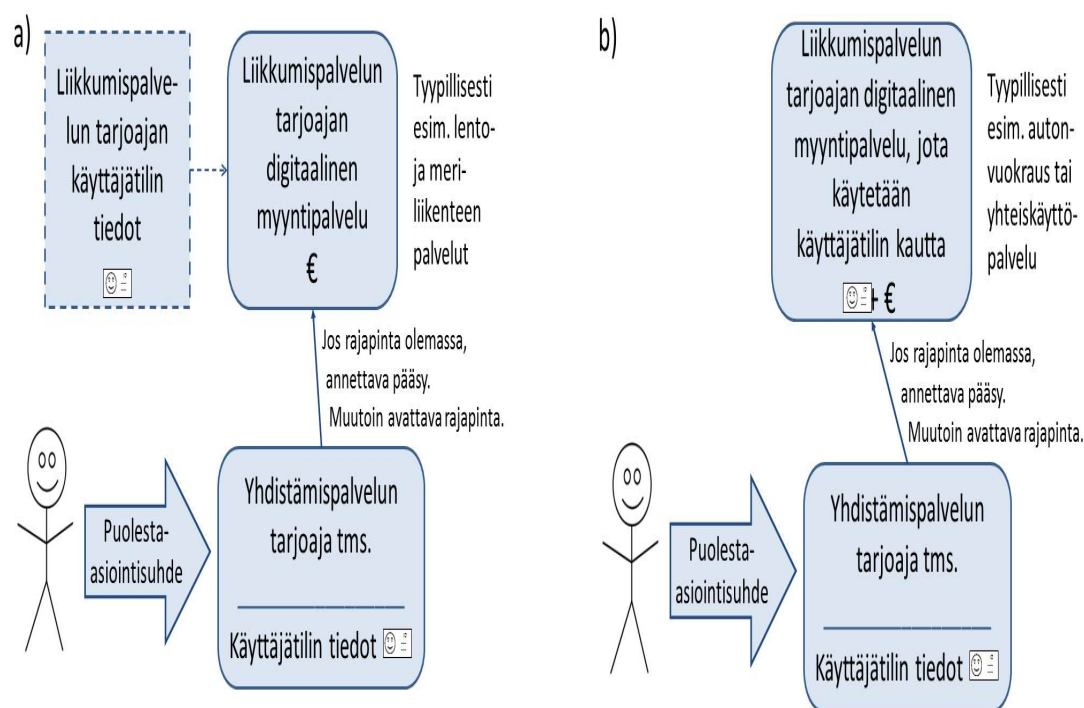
a)

Liikkumispalvelun tarjoajan käyttäjätilin tiedot

Liikkumispalvelun tarjoajan digitaalinen myyntipalvelu €

Tyypillisesti esim. lento- ja meriliikenteen palvelut

Jos rajapinta olemassa, annettava pääsy. Muutoin avattava rajapinta.

Puolesta-asiointisuhde

Yhdistämispalvelun tarjoaja tms.

Käyttäjätilin tiedot

b)

Liikkumispalvelun tarjoajan digitaalinen myyntipalvelu, jota käytetään käyttäjätilin kautta

€

Tyypillisesti esim. autonvuokraus tai yhteiskäyttöpalvelu

Jos rajapinta olemassa, annettava pääsy. Muutoin avattava rajapinta.

Puolesta-asiointisuhde

Yhdistämispalvelun tarjoaja tms.

Käyttäjätilin tiedot